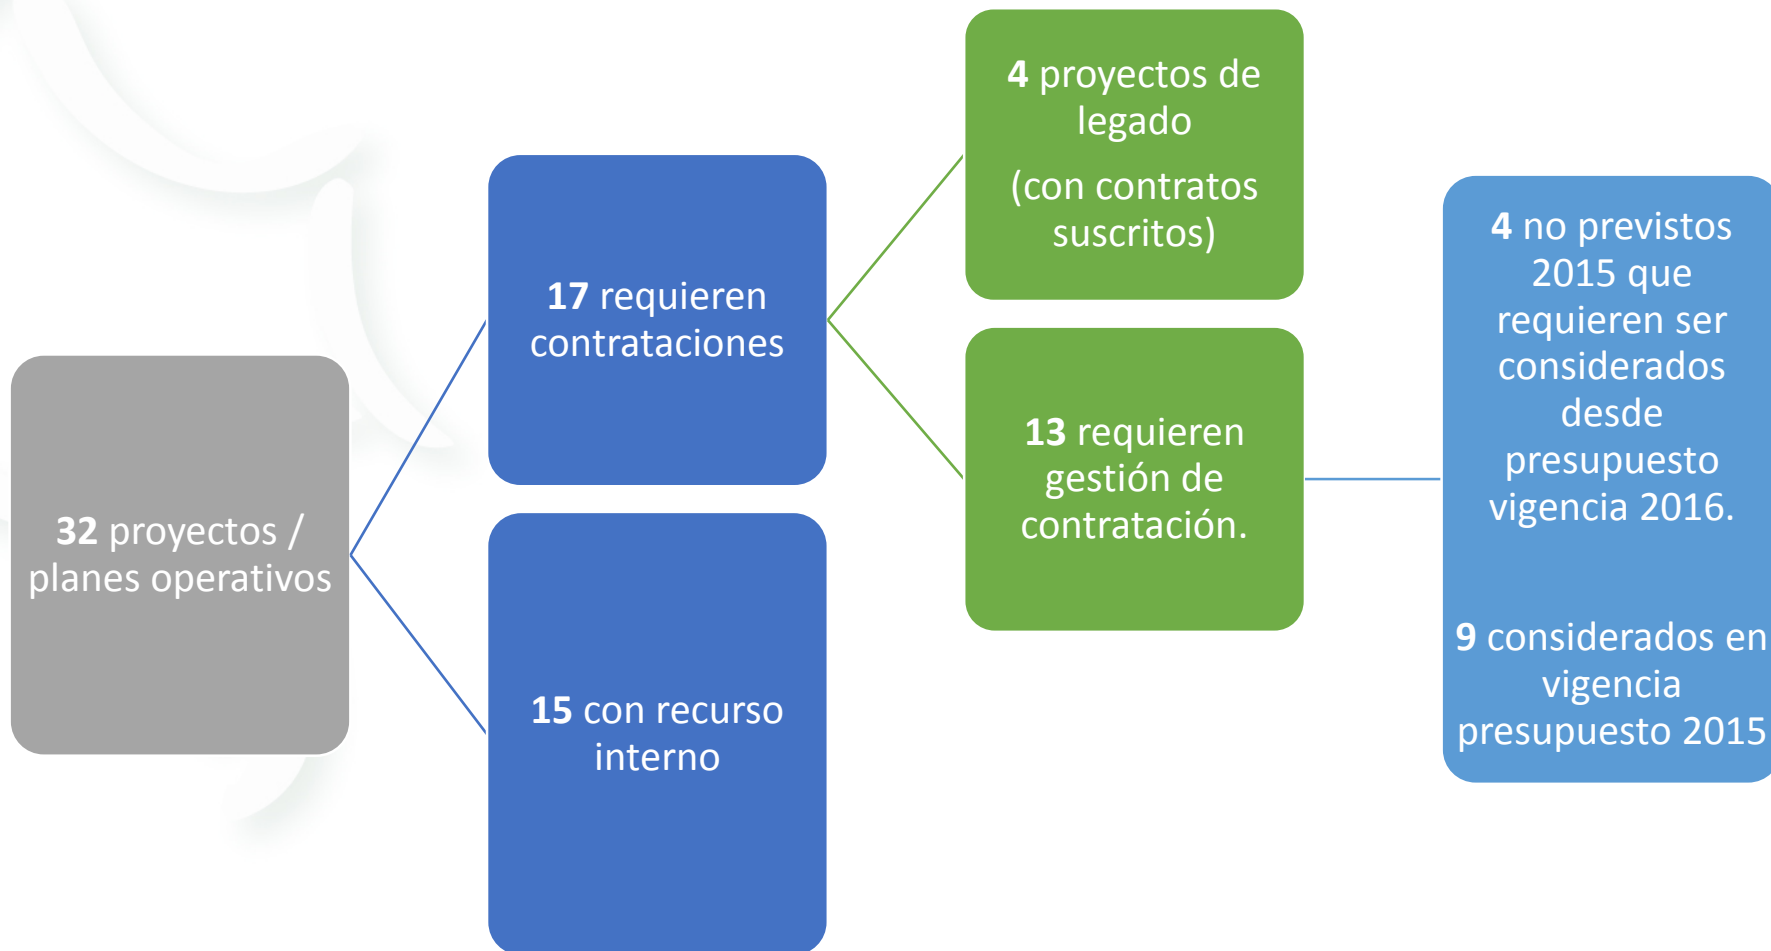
32 proyectos / planes operativos

17 requieren contrataciones

15 con recurso interno

4 proyectos de legado

(con contratos suscritos)

13 requieren gestión de contratación.

4 no previstos 2015 que requieren ser considerados desde presupuesto vigencia 2016.

9 considerados en vigencia presupuesto 2015